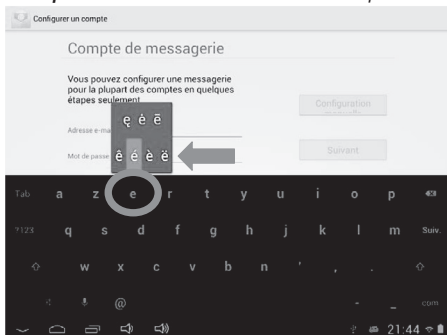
Configurer un compte

Compte de messagerie

Vous pouvez configurer une messagerie pour la plupart des comptes en quelques étapes seulement.

Adresse e-ma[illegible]

Mot de passe

ę è ē
ê é è ë

Configuration

Suivant

Tab a z e r t y u i o p

?123 q s d f g h j k l m Suiv.

w x c v b n '

@

.com

21:44